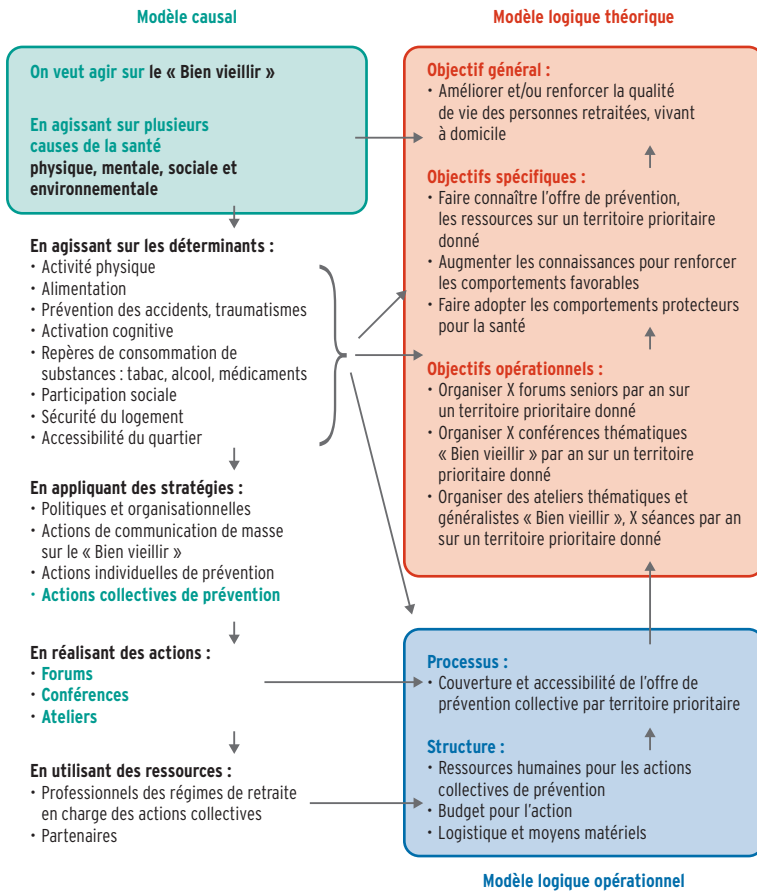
Modèle causal

Modèle logique théorique

On veut agir sur le « Bien vieillir »

En agissant sur plusieurs causes de la santé
physique, mentale, sociale et environnementale

En agissant sur les déterminants :
· Activité physique
· Alimentation
· Prévention des accidents, traumatismes
· Activation cognitive
· Repères de consommation de substances : tabac, alcool, médicaments
· Participation sociale
· Sécurité du logement
· Accessibilité du quartier

En appliquant des stratégies :
· Politiques et organisationnelles
· Actions de communication de masse sur le « Bien vieillir »
· Actions individuelles de prévention
· Actions collectives de prévention

En réalisant des actions :
· Forums
· Conférences
· Ateliers

En utilisant des ressources :
· Professionnels des régimes de retraite en charge des actions collectives
· Partenaires

Objectif général :
· Améliorer et/ou renforcer la qualité de vie des personnes retraitées, vivant à domicile

Objectifs spécifiques :
· Faire connaître l'offre de prévention, les ressources sur un territoire prioritaire donné
· Augmenter les connaissances pour renforcer les comportements favorables
· Faire adopter les comportements protecteurs pour la santé

Objectifs opérationnels :
· Organiser X forums seniors par an sur un territoire prioritaire donné
· Organiser X conférences thématiques « Bien vieillir » par an sur un territoire prioritaire donné
· Organiser des ateliers thématiques et généralistes « Bien vieillir », X séances par an sur un territoire prioritaire donné

Processus :
· Couverture et accessibilité de l'offre de prévention collective par territoire prioritaire

Structure :
· Ressources humaines pour les actions collectives de prévention
· Budget pour l'action
· Logistique et moyens matériels

Modèle logique opérationnel